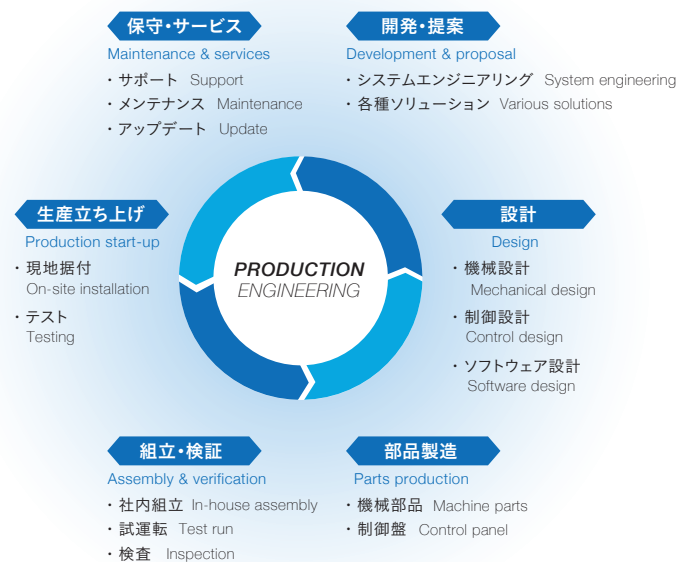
保守・サービス
Maintenance & services
・サポート Support
・メンテナンス Maintenance
・アップデート Update

開発・提案
Development & proposal
・システムエンジニアリング System engineering
・各種ソリューション Various solutions

生産立ち上げ
Production start-up
・現地据付
On-site installation
・テスト
Testing

PRODUCTION
ENGINEERING

設計
Design
・機械設計
Mechanical design
・制御設計
Control design
・ソフトウェア設計
Software design

組立・検証
Assembly & verification
・社内組立 In-house assembly
・試運転 Test run
・検査 Inspection

部品製造
Parts production
・機械部品 Machine parts
・制御盤 Control panel